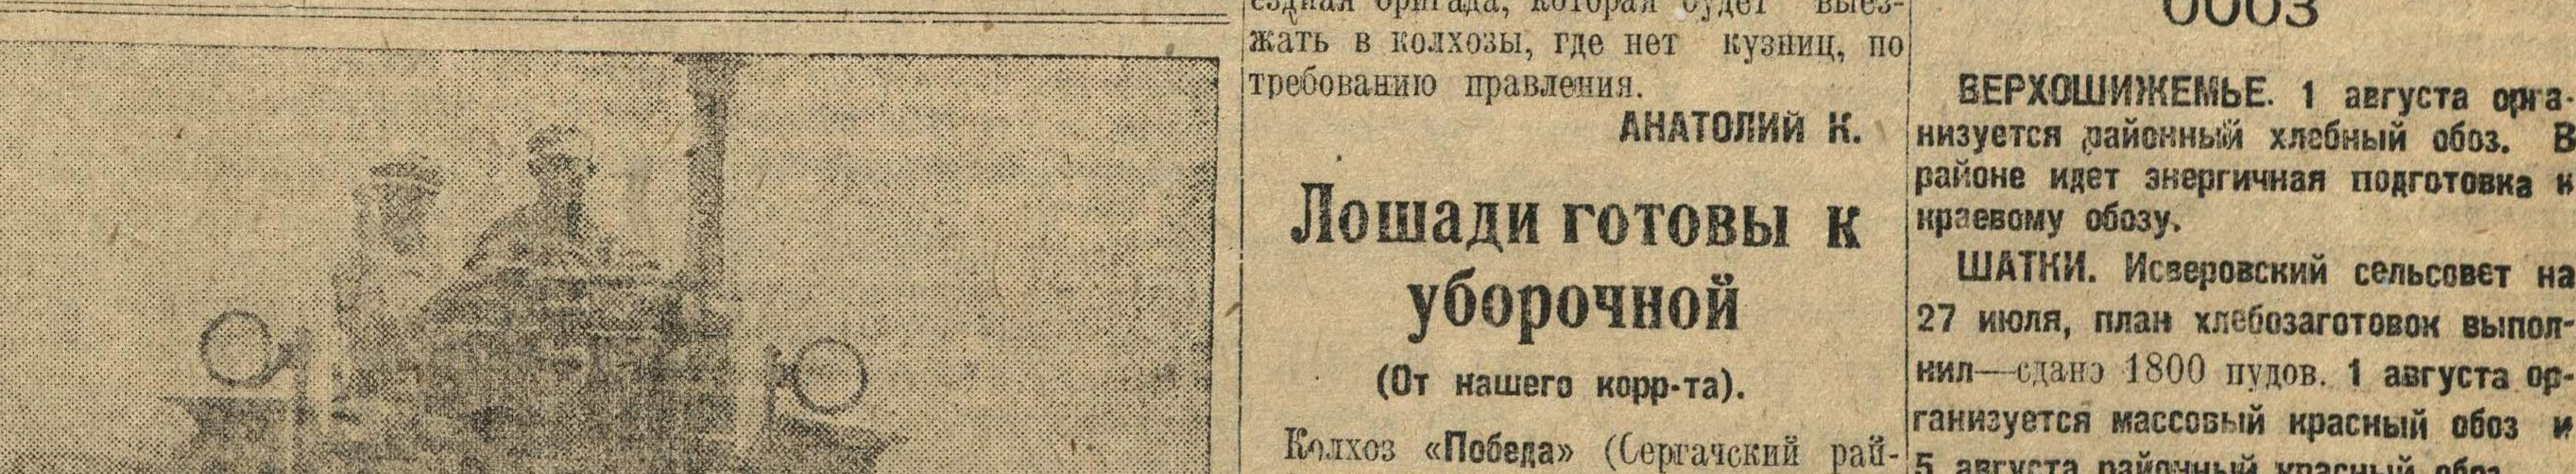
ездная бригада, которая будет выезжать в колхозы, где нет кузниц, по требованию правления.

АНАТОЛИЙ К.

Лошади готовы к уборочной

(От нашего корр-та).

Колхоз «Победа» (Сергачский рай-

обоз

ВЕРХОШИЖЕМЬЕ. 1 августа организуется районный хлебный обоз. В районе идет энергичная подготовка к краевому обозу.

ШАТКИ. Исверовский сельсовет на 27 июля, план хлебозаготовок выполнил—сдано 1800 пудов. 1 августа организуется массовый красный обоз и 5 августа районный красный обоз.